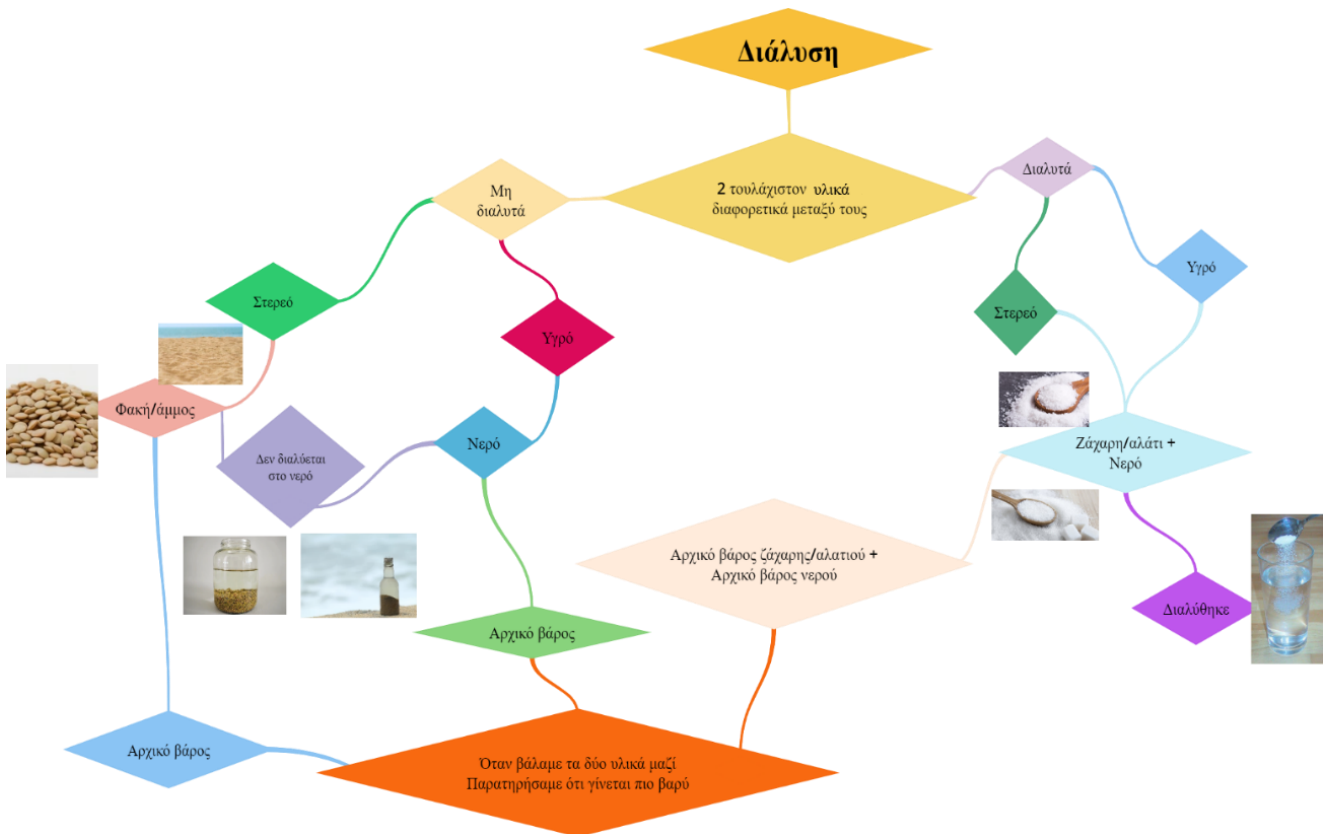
Διάλυση

2 τουλάχιστον υλικά διαφορετικά μεταξύ τους

Μη διαλυτά

Διαλυτά

Στερεό

Υγρό

Υγρό

Στερεό

Φακή/άμμος

Νερό

Δεν διαλύεται στο νερό

Ζάχαρη/αλάτι + Νερό

Αρχικό βάρος ζάχαρης/αλατιού + Αρχικό βάρος νερού

Διαλύθηκε

Αρχικό βάρος

Αρχικό βάρος

Όταν βάλαμε τα δύο υλικά μαζί Παρατηρήσαμε ότι γίνεται πιο βαρύ